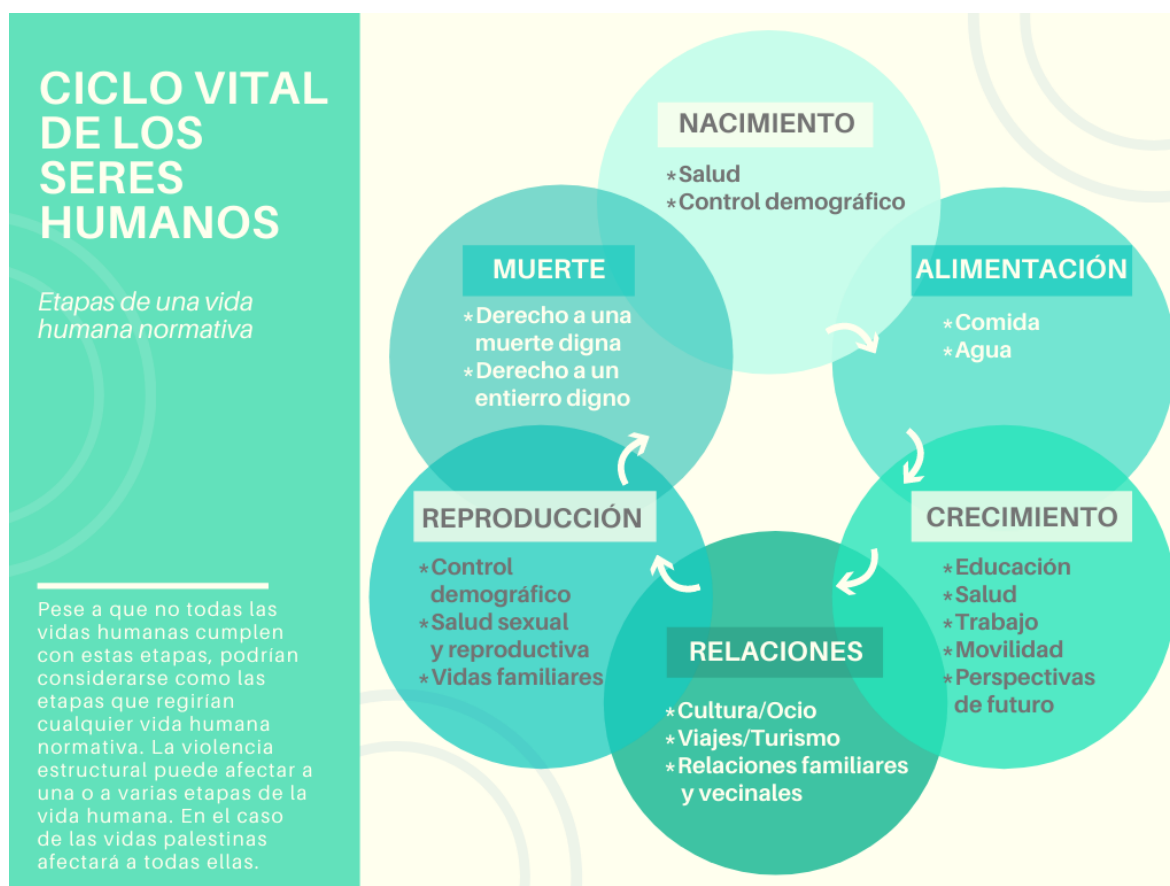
CICLO VITAL DE LOS SERES HUMANOS

Etapas de una vida humana normativa

Pese a que no todas las vidas humanas cumplen con estas etapas, podrían considerarse como las etapas que regirían cualquier vida humana normativa. La violencia estructural puede afectar a una o a varias etapas de la vida humana. En el caso de las vidas palestinas afectará a todas ellas.

NACIMIENTO
*Salud
*Control demográfico

ALIMENTACIÓN
*Comida
*Agua

CRECIMIENTO
*Educación
*Salud
*Trabajo
*Movilidad
*Perspectivas de futuro

RELACIONES
*Cultura/Ocio
*Viajes/Turismo
*Relaciones familiares y vecinales

REPRODUCCIÓN
*Control demográfico
*Salud sexual y reproductiva
*Vidas familiares

MUERTE
*Derecho a una muerte digna
*Derecho a un entierro digno